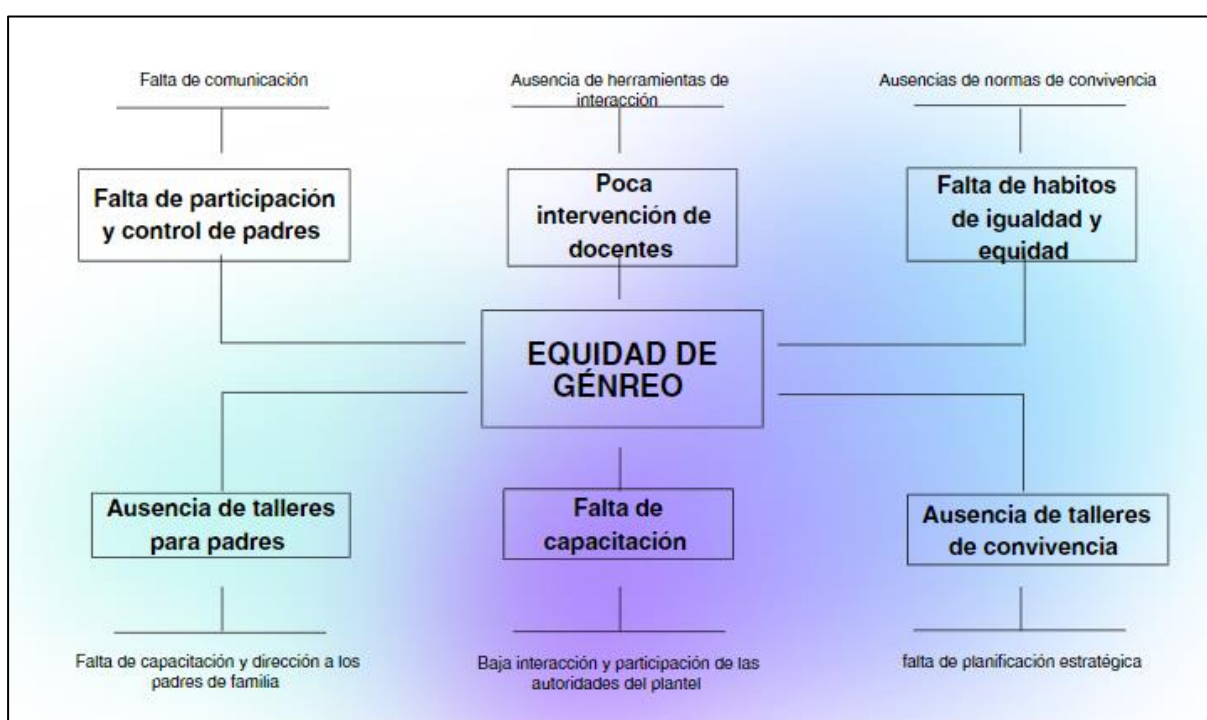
Falta de comunicación

Ausencia de herramientas de interacción

Ausencias de normas de convivencia

Falta de participación y control de padres

Poca intervención de docentes

Falta de habitos de igualdad y equidad

EQUIDAD DE GÉNREO

Ausencia de talleres para padres

Falta de capacitación

Ausencia de talleres de convivencia

Falta de capacitación y dirección a los padres de familia

Baja interacción y participación de las autoridades del plantel

falta de planificación estratégica